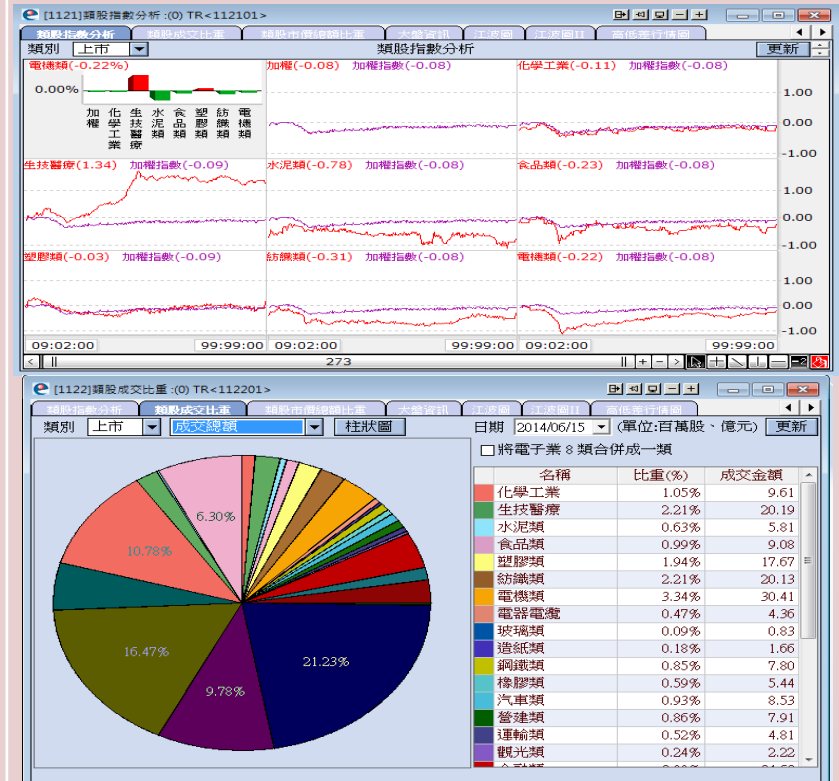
[1121]類股指數分析 :(0) TR<112101>

類股指數分析 | 類股成交比重 | 類股市價總額比重 | 大盤資訊 | 江波圖 | 江波圖II | 高低價行情圖

類別 上市 類股指數分析 更新

電機類(-0.22%)

0.00%

加權 化學工業 生技醫療 水泥類 食品類 塑膠類 紡織類 電機類

加權(-0.08) 加權指數(-0.08)

化學工業(-0.11) 加權指數(-0.08)

1.00
0.00
-1.00

生技醫療(1.34) 加權指數(-0.09)

水泥類(-0.78) 加權指數(-0.08)

食品類(-0.23) 加權指數(-0.08)

1.00
0.00
-1.00

塑膠類(-0.03) 加權指數(-0.09)

紡織類(-0.31) 加權指數(-0.08)

電機類(-0.22) 加權指數(-0.08)

1.00
0.00
-1.00

09:02:00 99:99:00 09:02:00 99:99:00 09:02:00 99:99:00

273

[1122]類股成交比重 :(0) TR<112201>

類股指數分析 | 類股成交比重 | 類股市價總額比重 | 大盤資訊 | 江波圖 | 江波圖II | 高低價行情圖

類別 上市 成交總額 柱狀圖 日期 2014/06/15 (單位:百萬股、億元) 更新

將電子業 8 類合併成一類

6.30%
10.78%
16.47%
9.78%
21.23%

| 名稱 | 比重(%) | 成交金額 |
|---|---|---|
| 化學工業 | 1.05% | 9.61 |
| 生技醫療 | 2.21% | 20.19 |
| 水泥類 | 0.63% | 5.81 |
| 食品類 | 0.99% | 9.08 |
| 塑膠類 | 1.94% | 17.67 |
| 紡織類 | 2.21% | 20.13 |
| 電機類 | 3.34% | 30.41 |
| 電器電纜 | 0.47% | 4.36 |
| 玻璃類 | 0.09% | 0.83 |
| 造紙類 | 0.18% | 1.66 |
| 鋼鐵類 | 0.85% | 7.80 |
| 橡膠類 | 0.59% | 5.44 |
| 汽車類 | 0.93% | 8.53 |
| 營建類 | 0.86% | 7.91 |
| 運輸類 | 0.52% | 4.81 |
| 觀光類 | 0.24% | 2.22 |
| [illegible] | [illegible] | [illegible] |